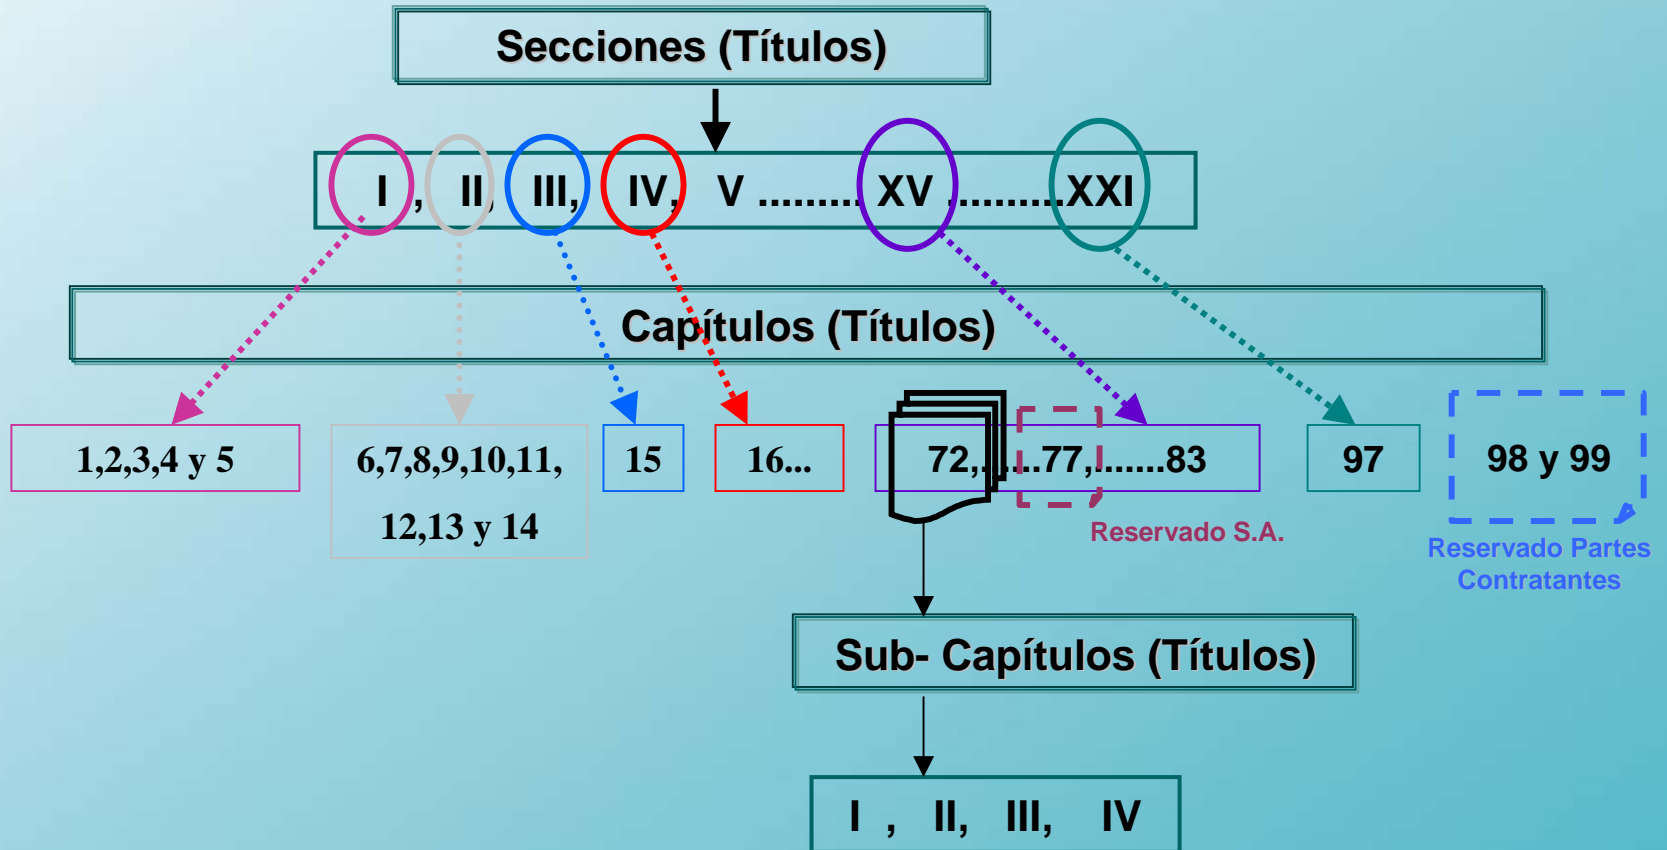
Secciones (Títulos)

I , II, III, IV, V .........XV .........XXI

Capítulos (Títulos)

1,2,3,4 y 5

6,7,8,9,10,11, 12,13 y 14

15

16...

72,...77,.......83

97

98 y 99

Reservado S.A.

Reservado Partes Contratantes

Sub- Capítulos (Títulos)

I , II, III, IV